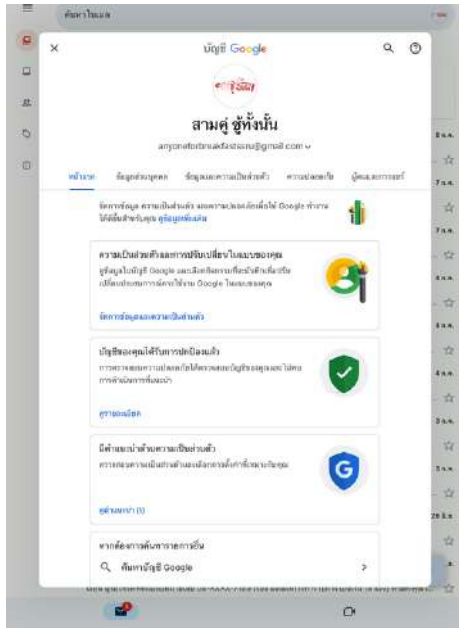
ค้นหาในเมล

บัญชี Google

สามคู่ ชู้ทั้งนั้น

anyonefortriumofasteuw@gmail.com

หน้าแรก ข้อมูลส่วนบุคคล ข้อมูลและความเป็นส่วนตัว ความปลอดภัย ผู้คนและการแชร์

จัดการข้อมูล ความเป็นส่วนตัว และความปลอดภัยเพื่อให้ Google ทำงานได้ดียิ่งขึ้นสำหรับคุณ ดูข้อมูลเพิ่มเติม

ความเป็นส่วนตัวและการปรับเปลี่ยนในแบบของคุณ

ดูข้อมูลในบัญชี Google และเลือกกิจกรรมที่จะบันทึกเพื่อปรับเปลี่ยนประสบการณ์การใช้งาน Google ในแบบของคุณ

จัดการข้อมูลและความเป็นส่วนตัว

บัญชีของคุณได้รับการปกป้องแล้ว

การตรวจสอบความปลอดภัยได้ตรวจสอบบัญชีของคุณและไม่พบการดำเนินการที่แนะนำ

ดูรายละเอียด

มีคำแนะนำด้านความเป็นส่วนตัว

การตรวจสอบความเป็นส่วนตัวและเลือกการตั้งค่าที่เหมาะกับคุณ

ดูคำแนะนำ (1)

หากต้องการค้นหารายการอื่น

ค้นหาบัญชี Google

8 ส.ค.
7 ส.ค.
7 ส.ค.
6 ส.ค.
5 ส.ค.
4 ส.ค.
3 ส.ค.
3 ส.ค.
28 ส.ค.